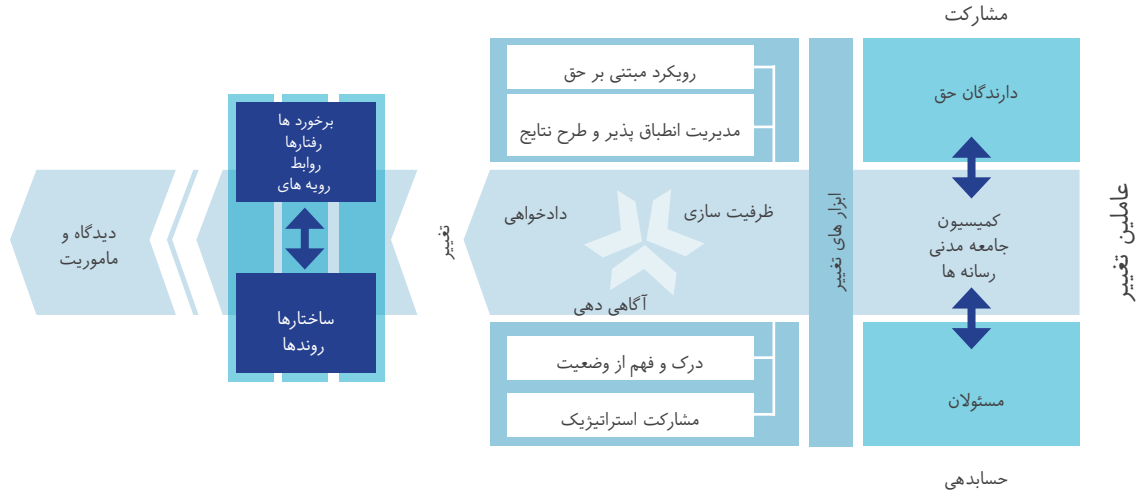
مشارکت

دارندگان حق

کمیسیون
جامعه مدنی
رسانه ها

مسئولان

حسابدهی

عاملین تغییر

ابزار های تغییر

رویکرد مبتنی بر حق

مدیریت انطباق پذیر و طرح نتایج

ظرفیت سازی

دادخواهی

آگاهی دهی

درک و فهم از وضعیت

مشارکت استراتیژیک

تغییر

برخورد ها
رفتارها
روابط
رویه های

ساختارها
روندها

دیدگاه و
ماموریت